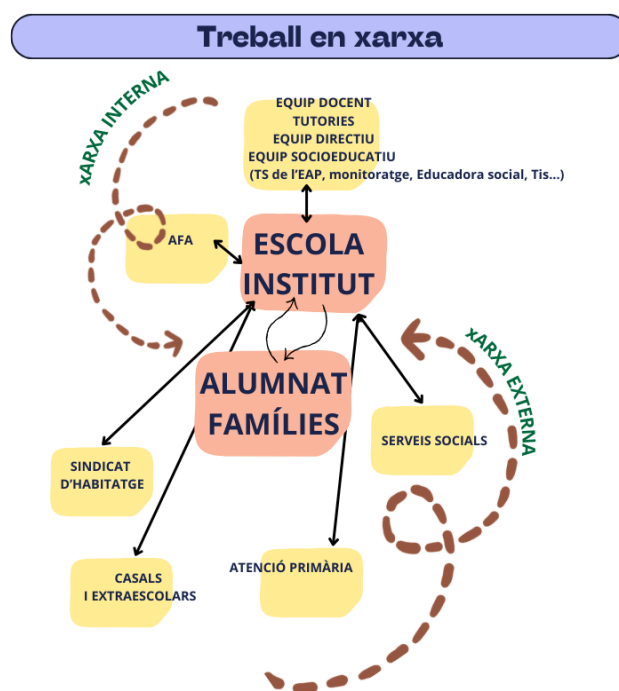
Treball en xarxa

XARXA INTERNA

EQUIP DOCENT
TUTORIES
EQUIP DIRECTIU
EQUIP SOCIOEDUCATIU
(TS de l'EAP, monitoratge, Educadora social, Tis...)

AFA

ESCOLA
INSTITUT

ALUMNAT
FAMÍLIES

XARXA EXTERNA

SERVEIS SOCIALS

SINDICAT D'HABITATGE

CASALS I EXTRAESCOLARS

ATENCIÓ PRIMÀRIA